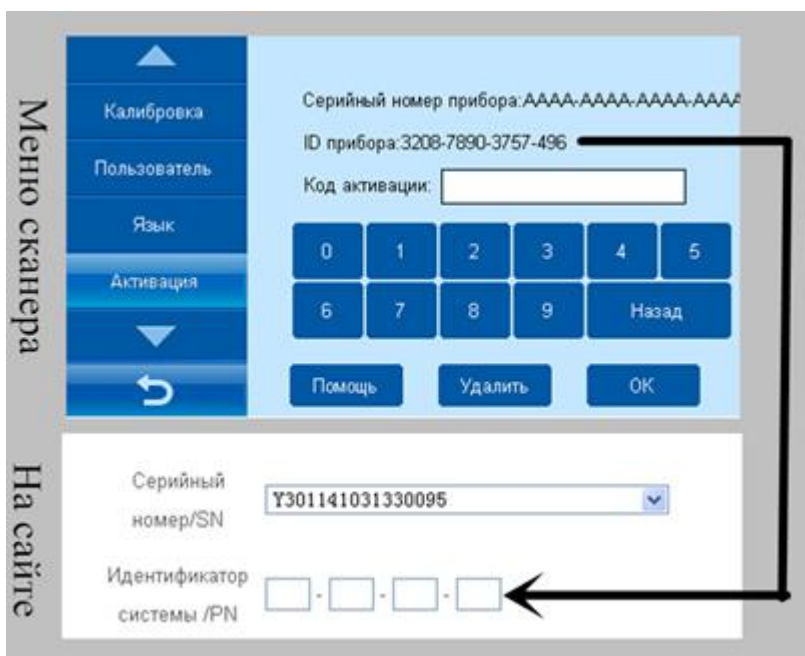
Меню сканера

Калибровка

Пользователь

Язык

Активация

Серийный номер прибора:AAAA-AAAA-AAAA-AAAA

ID прибора:3208-7890-3757-496

Код активации:

| 0 | 1 | 2 | 3 | 4 | 5 |
|---|---|---|---|---|---|
| 6 | 7 | 8 | 9 | Назад | |

Помощь

Удалить

OK

На сайте

Серийный номер/SN

Y301141031330095

Идентификатор системы /PN

- - -